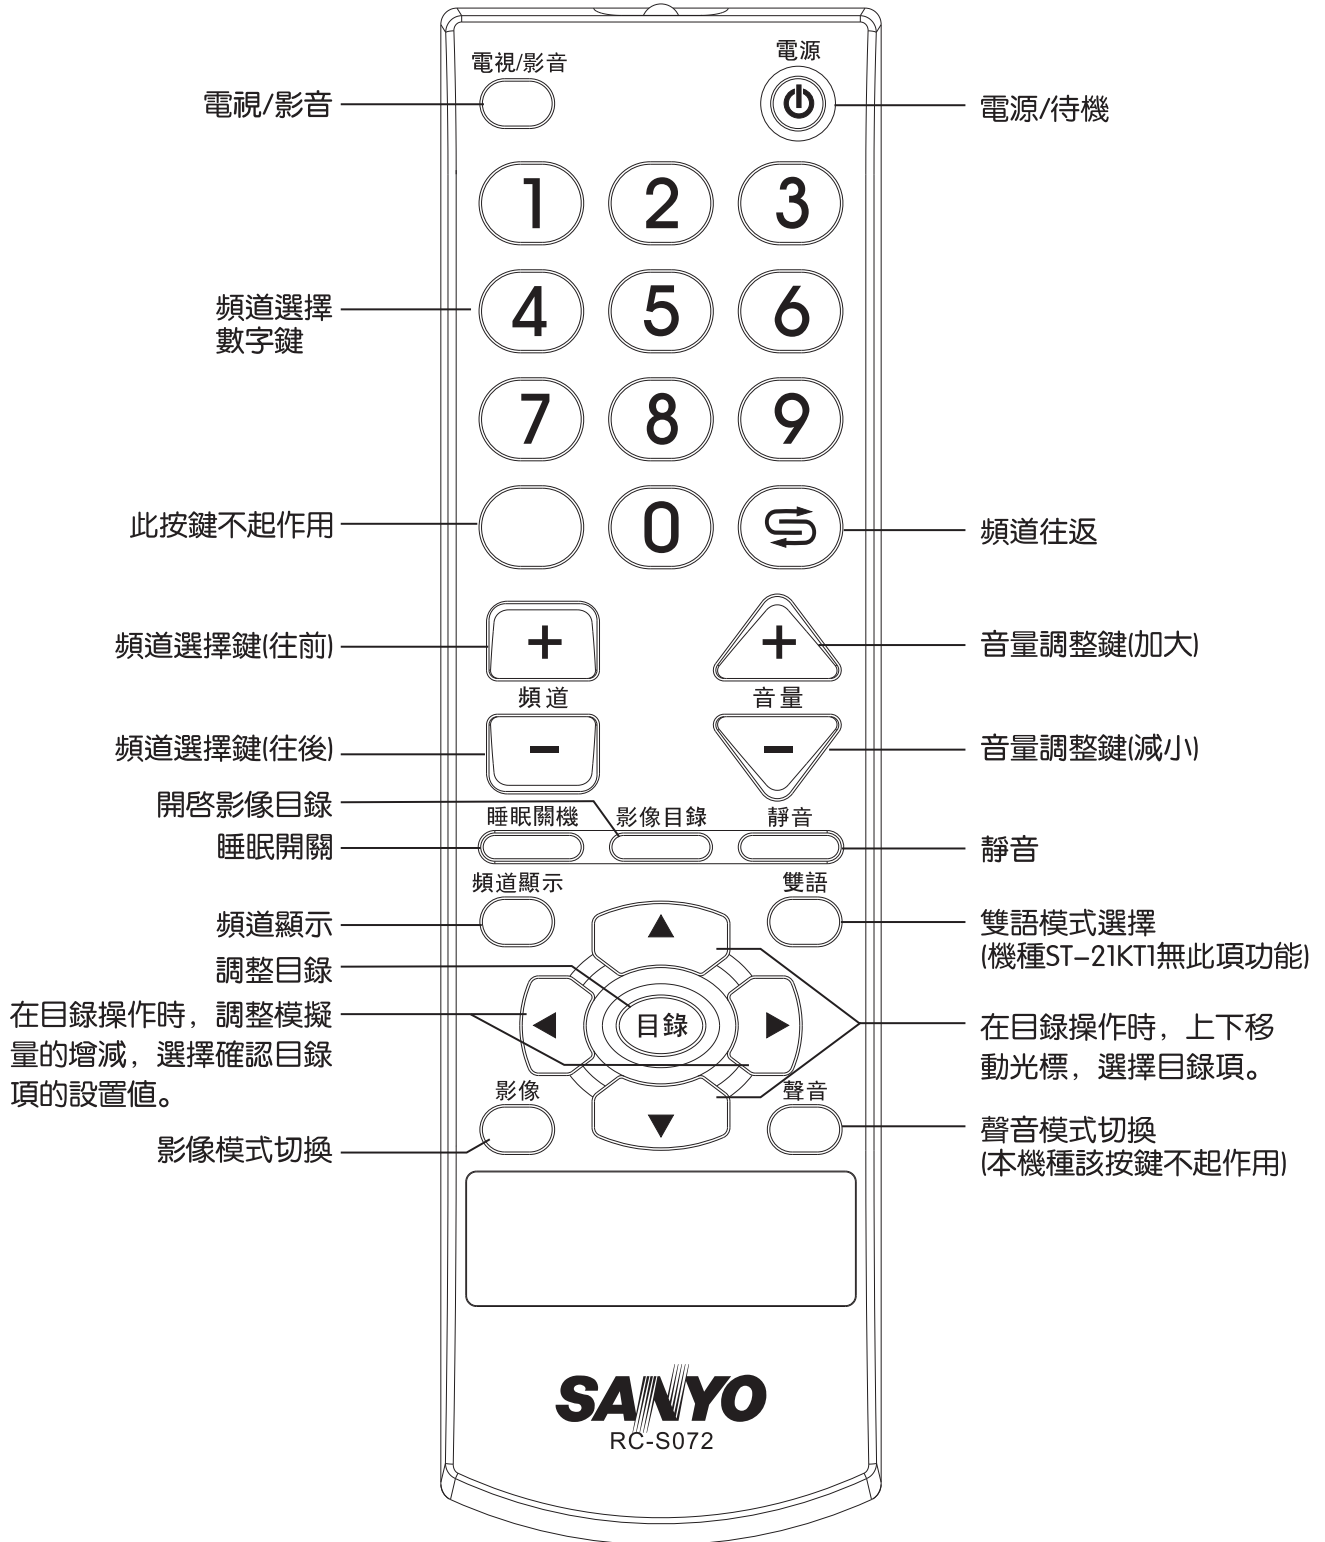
電視/影音
電源

電視/影音
電源/待機

1 2 3

頻道選擇數字鍵
4 5 6

7 8 9

此按鍵不起作用
0
頻道往返

頻道選擇鍵(往前)
+
+
音量調整鍵(加大)
頻道
音量
頻道選擇鍵(往後)
–
–
音量調整鍵(減小)

開啓影像目錄
睡眠關機
影像目錄
靜音
睡眠開關
靜音

頻道顯示
雙語
頻道顯示
雙語模式選擇 (機種ST–21KT1無此項功能)

調整目錄
目錄
在目錄操作時，調整模擬量的增減，選擇確認目錄項的設置值。
在目錄操作時，上下移動光標，選擇目錄項。

影像
聲音
影像模式切換
聲音模式切換 (本機種該按鍵不起作用)

SANYO
RC-S072